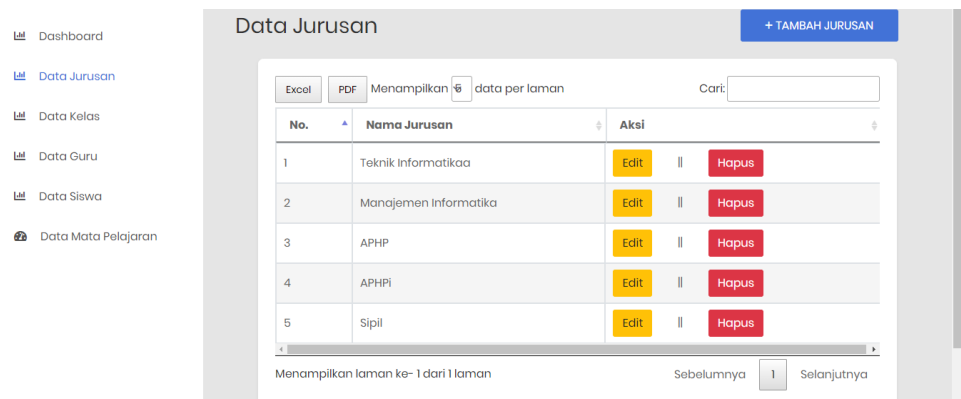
Dashboard
Data Jurusan
Data Kelas
Data Guru
Data Siswa
Data Mata Pelajaran

Data Jurusan

+ TAMBAH JURUSAN

Excel PDF Menampilkan 6 data per laman

Cari:

| No. | Nama Jurusan | Aksi |
|---|---|---|
| 1 | Teknik Informatikaa | Edit \|\| Hapus |
| 2 | Manajemen Informatika | Edit \|\| Hapus |
| 3 | APHP | Edit \|\| Hapus |
| 4 | APHPi | Edit \|\| Hapus |
| 5 | Sipil | Edit \|\| Hapus |

Menampilkan laman ke- 1 dari 1 laman

Sebelumnya 1 Selanjutnya